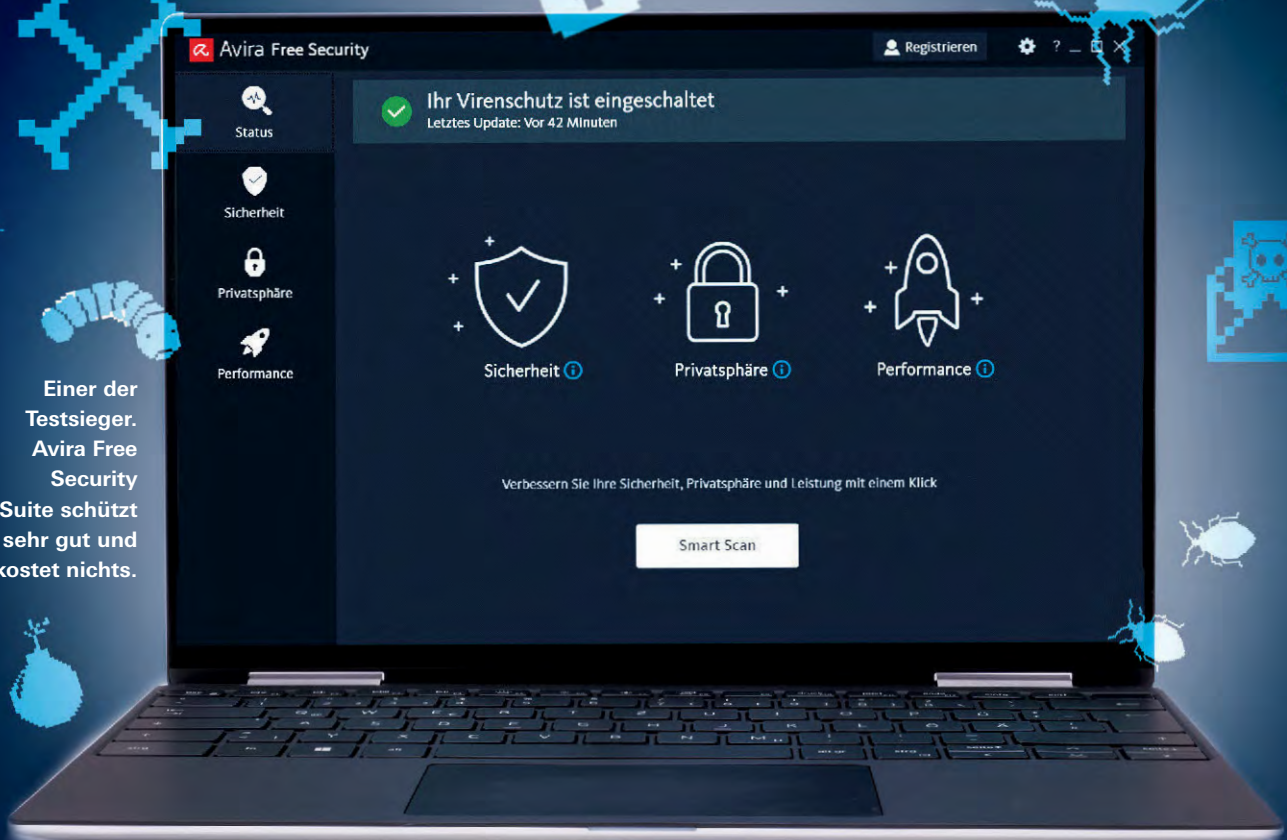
Avira Free Security

Registrieren

?

Status

Sicherheit

Privatsphäre

Performance

Ihr Virenschutz ist eingeschaltet
Letztes Update: Vor 42 Minuten

Sicherheit

Privatsphäre

Performance

Verbessern Sie Ihre Sicherheit, Privatsphäre und Leistung mit einem Klick

Smart Scan

Einer der Testsieger. Avira Free Security Suite schützt sehr gut und kostet nichts.